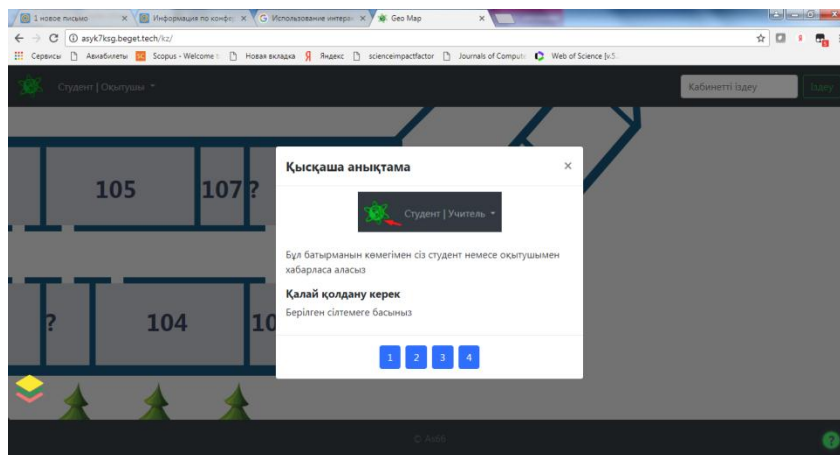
1 новое письмо ×
Информация по конфе ×
Использование интера ×
Geo Map ×

asyk7ksg.beget.tech/kz/

Сервисы
Авиабилеты
Scopus - Welcome t
Новая вкладка
Яндекс
scienceimpactfactor
Journals of Comput
Web of Science [v.5.

Студент | Оқытушы

Кабинетті іздеу
Іздеу

105
107?
?
104
10

Қысқаша анықтама
×

Студент | Учитель

Бұл батырманың көмегімен сіз студент немесе оқытушымен хабарласа аласыз

Қалай қолдану керек

Берілген сілтемеге басыңыз

1
2
3
4

© AsM